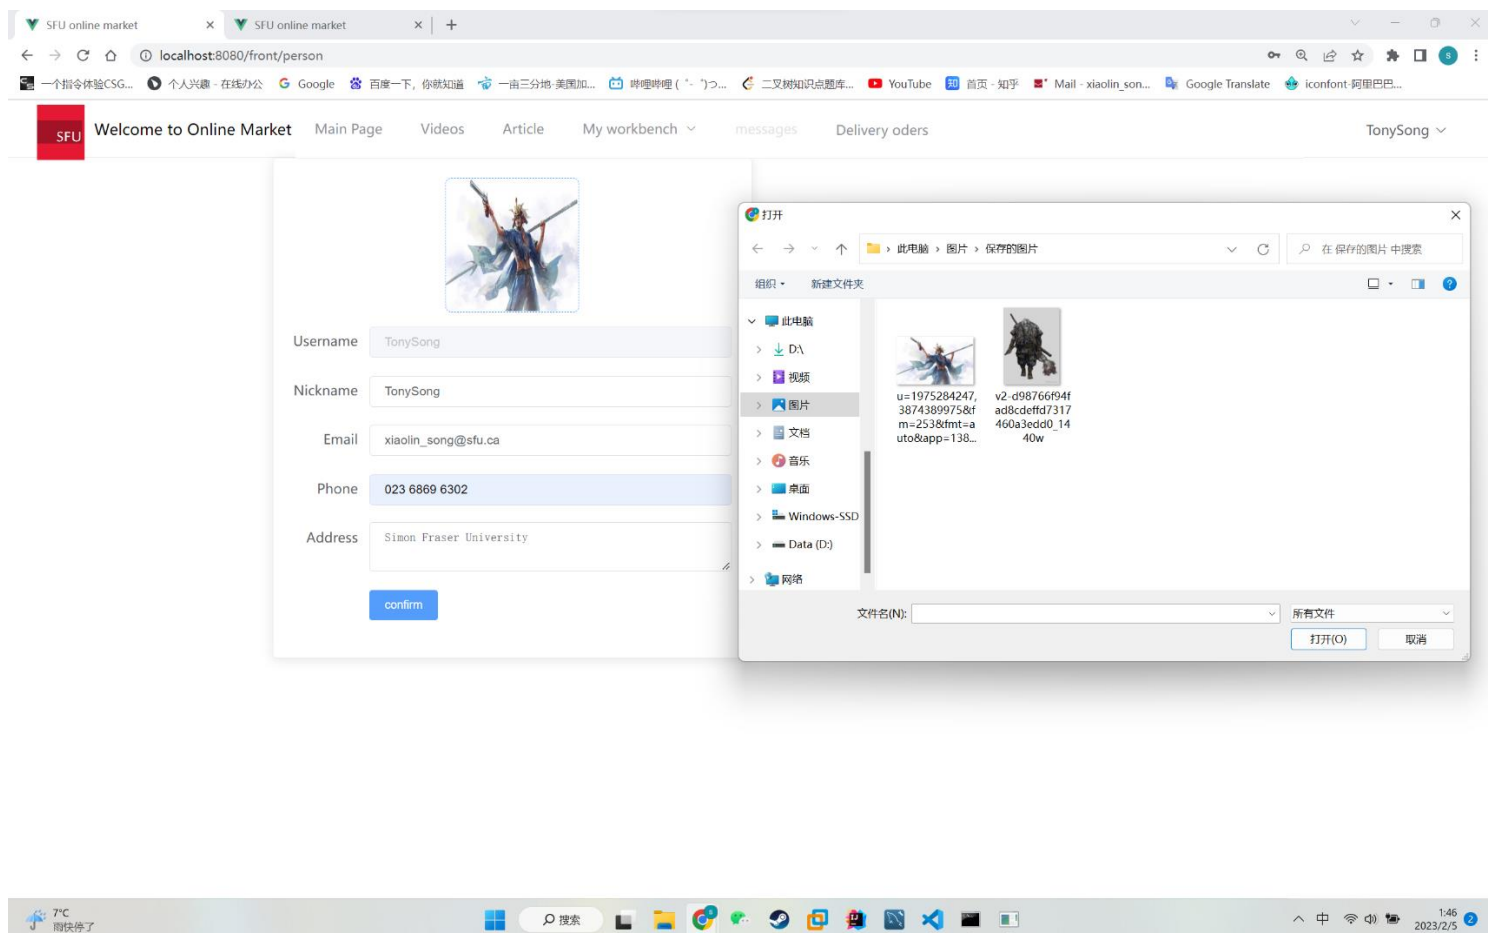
SFU online market
SFU online market
localhost:8080/front/person
一个指令体验CSG... 个人兴趣 - 在线办公 Google 百度一下，你就知道 一亩三分地-美国加... 哔哩哔哩 ( ゜- ゜)つ... 二叉树知识点题库... YouTube 首页 - 知乎 Mail - xiaolin_son... Google Translate iconfont-阿里巴巴...

SFU Welcome to Online Market Main Page Videos Article My workbench messages Delivery oders TonySong

Username TonySong
Nickname TonySong
Email xiaolin_song@sfu.ca
Phone 023 6869 6302
Address Simon Fraser University
confirm

打开
此电脑 › 图片 › 保存的图片
在 保存的图片 中搜索
组织 新建文件夹
此电脑
D:\
视频
图片
文档
音乐
桌面
Windows-SSD
Data (D:)
网络
u=1975284247,3874389975&f m=253&fmt=auto&app=138...
v2-d98766f94fad8cdeffd7317460a3edd0_1440w
文件名(N):
所有文件
打开(O)
取消

7°C 雨快停了
搜索
中
1:46 2023/2/5
2